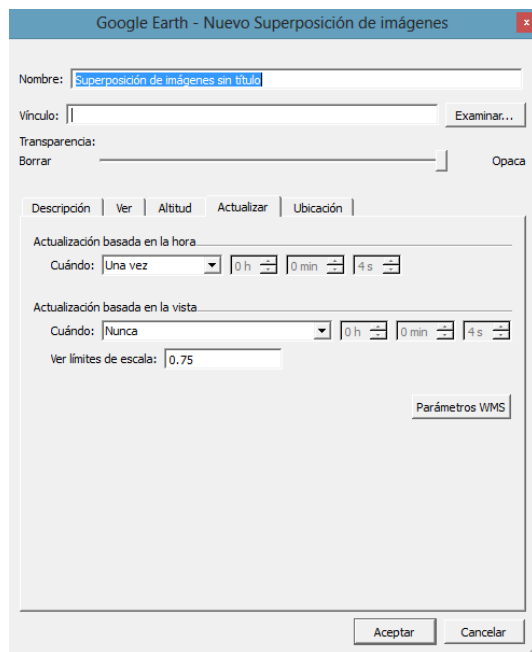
Google Earth - Nuevo Superposición de imágenes

Nombre: Superposición de imágenes sin título

Vínculo: Examinar...

Transparencia:
Borrar Opaca

Descripción | Ver | Altitud | Actualizar | Ubicación

Actualización basada en la hora
Cuándo: Una vez 0 h 0 min 4 s

Actualización basada en la vista
Cuándo: Nunca 0 h 0 min 4 s
Ver límites de escala: 0.75

Parámetros WMS

Aceptar Cancelar